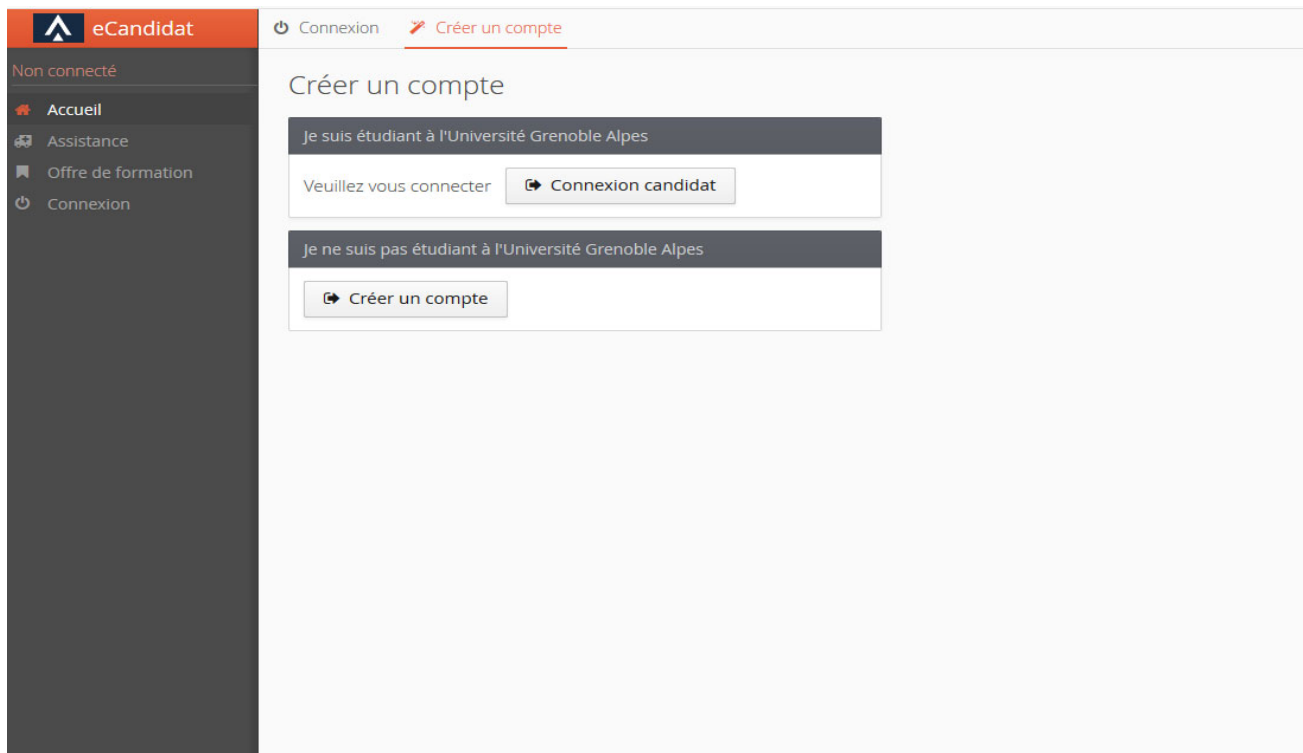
eCandidat

Non connecté

Accueil
Assistance
Offre de formation
Connexion

Connexion   Créer un compte

Créer un compte

Je suis étudiant à l'Université Grenoble Alpes

Veuillez vous connecter   Connexion candidat

Je ne suis pas étudiant à l'Université Grenoble Alpes

Créer un compte